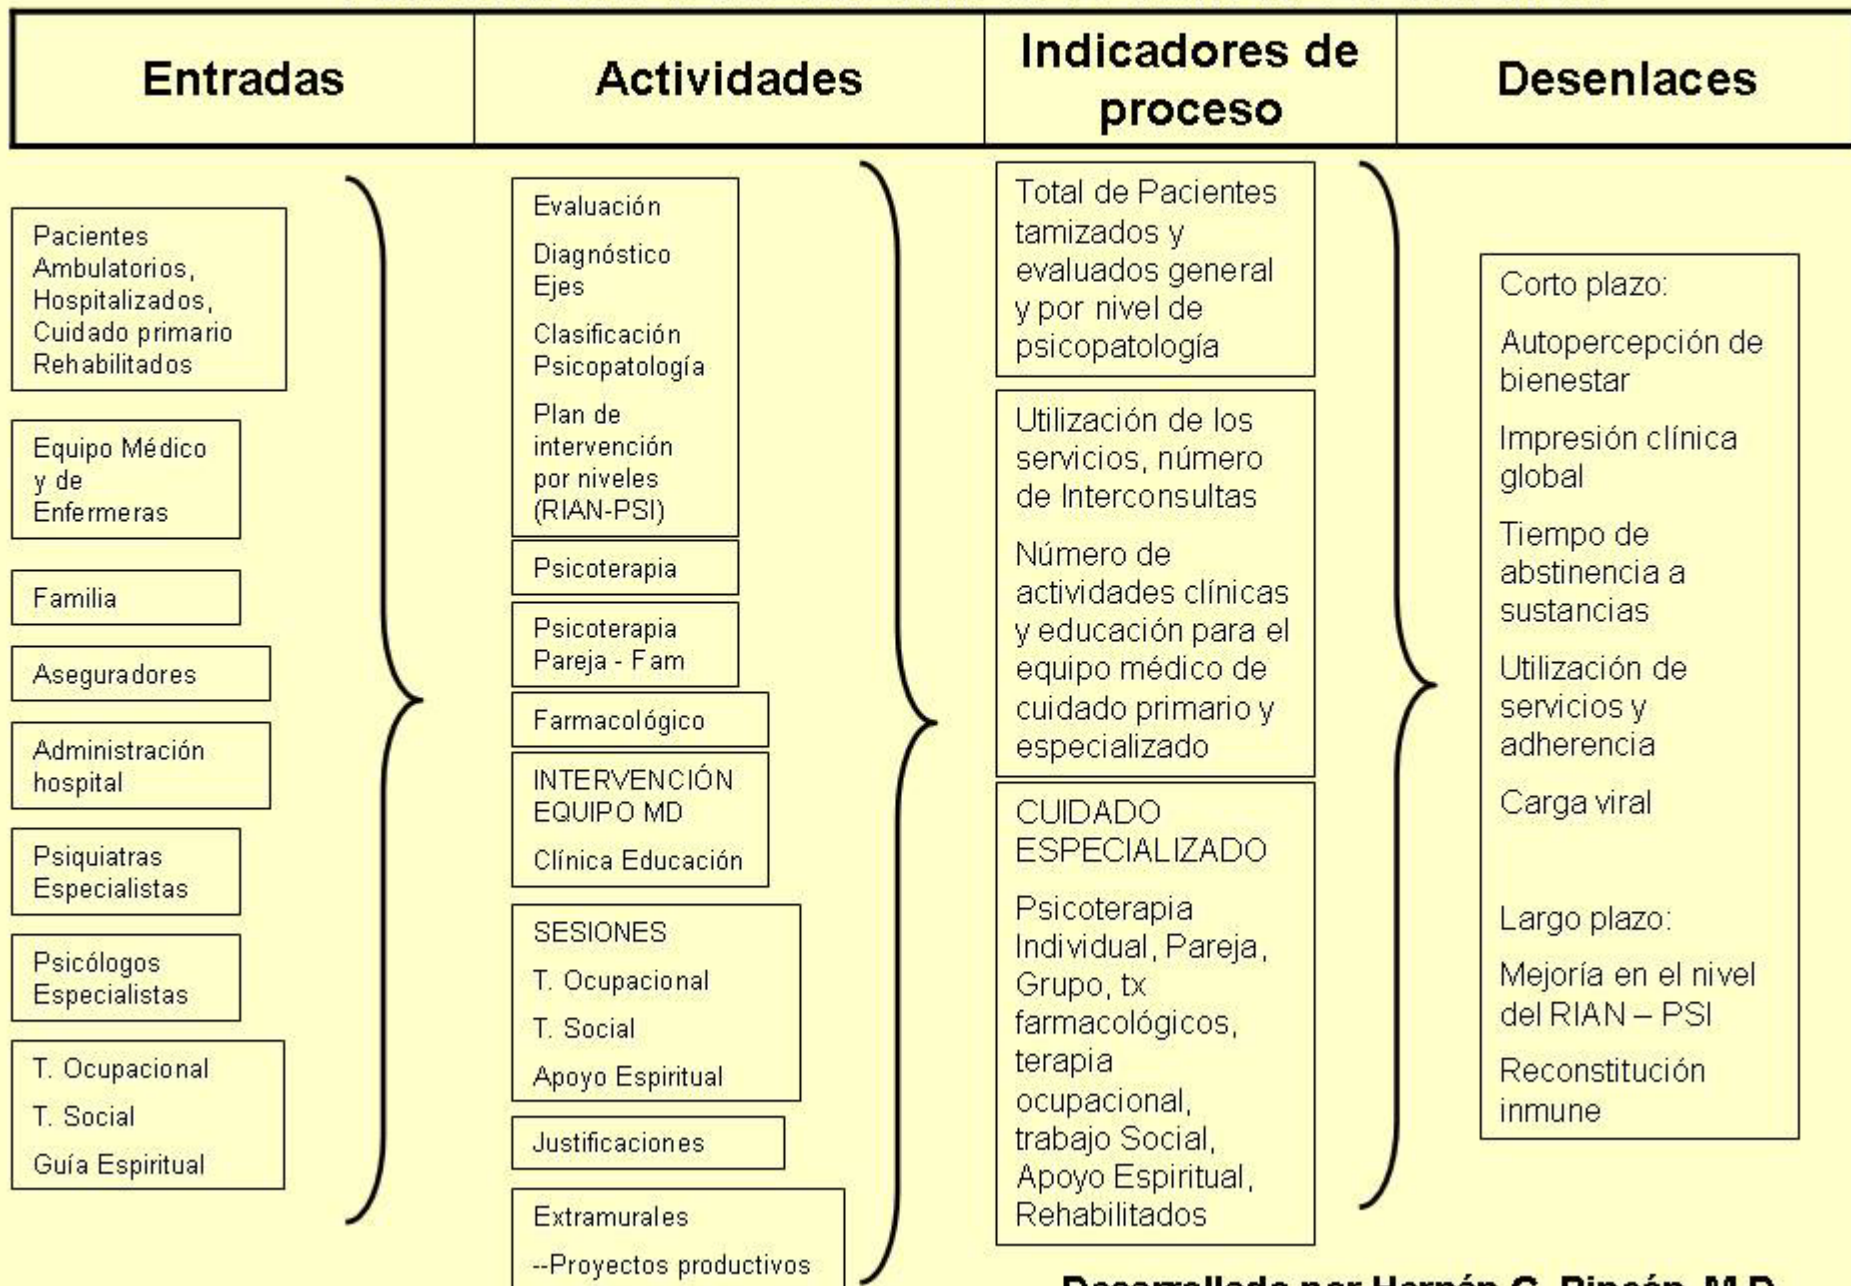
| Entradas | Actividades | Indicadores de proceso | Desenlaces |
|---|---|---|---|

Pacientes Ambulatorios, Hospitalizados, Cuidado primario Rehabilitados

Equipo Médico y de Enfermeras

Familia

Aseguradores

Administración hospital

Psiquiatras Especialistas

Psicólogos Especialistas

T. Ocupacional

T. Social

Guía Espiritual

Evaluación

Diagnóstico Ejes

Clasificación Psicopatología

Plan de intervención por niveles (RIAN-PSI)

Psicoterapia

Psicoterapia Pareja - Fam

Farmacológico

INTERVENCIÓN EQUIPO MD

Clínica Educación

SESIONES

T. Ocupacional

T. Social

Apoyo Espiritual

Justificaciones

Extramurales

--Proyectos productivos

Total de Pacientes tamizados y evaluados general y por nivel de psicopatología

Utilización de los servicios, número de Interconsultas

Número de actividades clínicas y educación para el equipo médico de cuidado primario y especializado

CUIDADO ESPECIALIZADO

Psicoterapia Individual, Pareja, Grupo, tx farmacológicos, terapia ocupacional, trabajo Social, Apoyo Espiritual, Rehabilitados

Corto plazo:

Autopercepción de bienestar

Impresión clínica global

Tiempo de abstinencia a sustancias

Utilización de servicios y adherencia

Carga viral

Largo plazo:

Mejoría en el nivel del RIAN – PSI

Reconstitución inmune

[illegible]